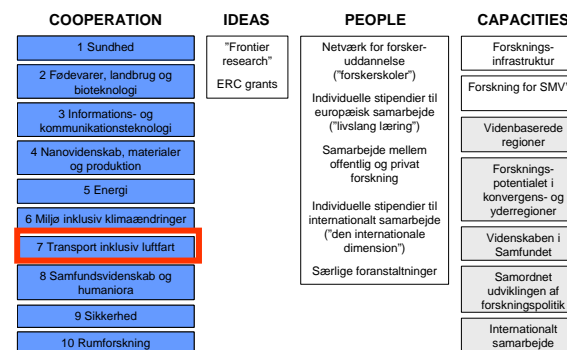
COOPERATION

1 Sundhed

2 Fødevarer, landbrug og bioteknologi

3 Informations- og kommunikationsteknologi

4 Nanovidenskab, materialer og produktion

5 Energi

6 Miljø inklusiv klimaændringer

7 Transport inklusiv luftfart

8 Samfundsvidenskab og humaniora

9 Sikkerhed

10 Rumforskning

IDEAS

"Frontier research"

ERC grants

PEOPLE

Netværk for forskeruddannelse ("forskerskoler")

Individuelle stipendier til europæisk samarbejde ("livslang læring")

Samarbejde mellem offentlig og privat forskning

Individuelle stipendier til internationalt samarbejde ("den internationale dimension")

Særlige foranstaltninger

CAPACITIES

Forskningsinfrastruktur

Forskning for SMV'

Videnbaserede regioner

Forskningspotentialet i konvergens- og yderregioner

Videnskaben i Samfundet

Samordnet udviklingen af forskningspolitik

Internationalt samarbejde